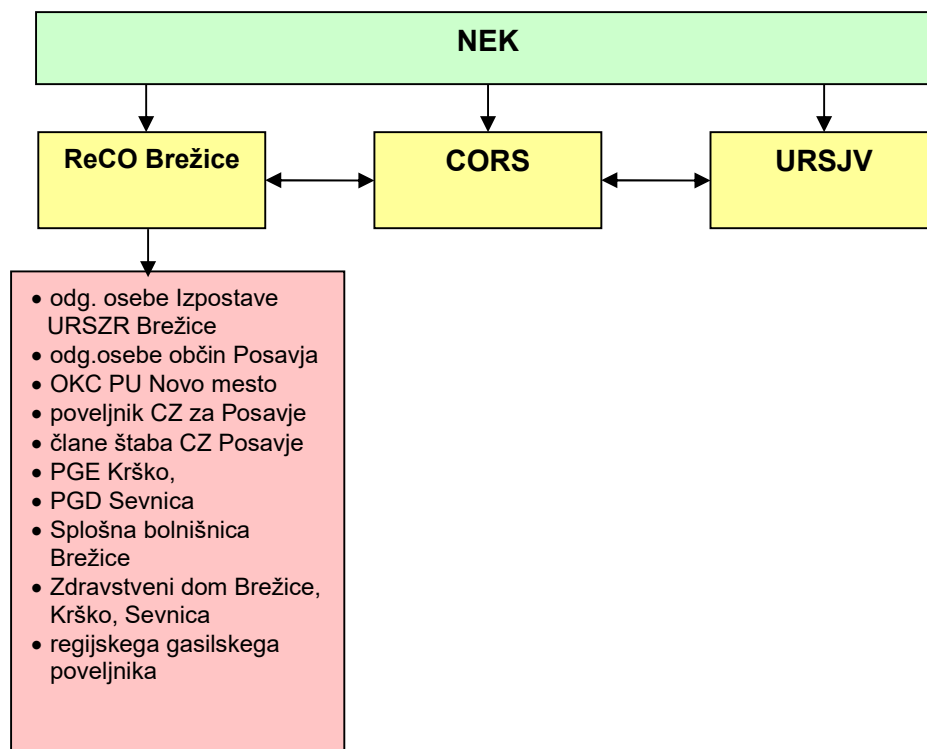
NEK

ReCO Brežice

CORS

URSJV

- odg. osebe Izpostave URSZR Brežice
- odg.osebe občin Posavja
- OKC PU Novo mesto
- poveljnik CZ za Posavje
- člane štaba CZ Posavje
- PGE Krško,
- PGD Sevnica
- Splošna bolnišnica Brežice
- Zdravstveni dom Brežice, Krško, Sevnica
- regijskega gasilskega poveljnika